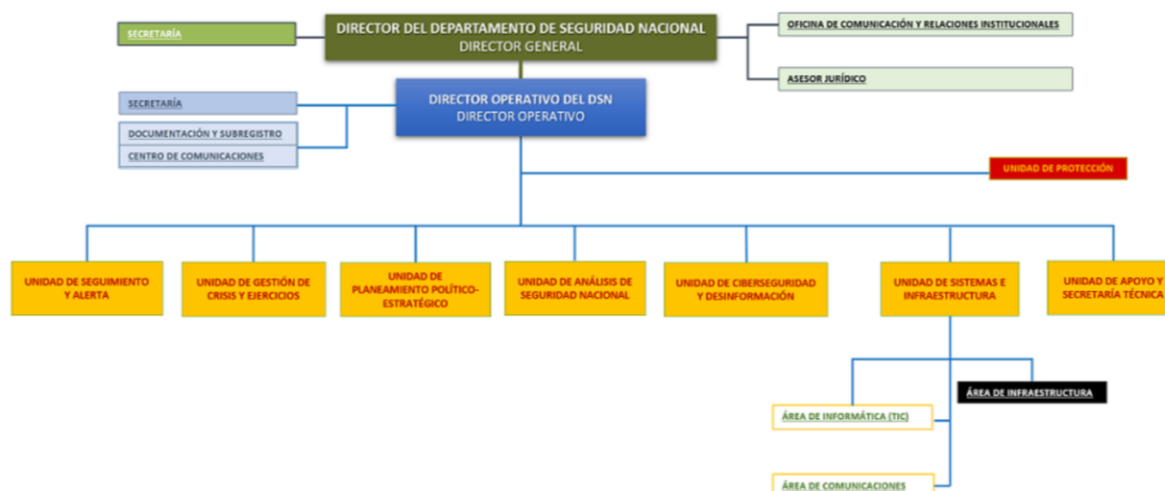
SECRETARÍA

DIRECTOR DEL DEPARTAMENTO DE SEGURIDAD NACIONAL
DIRECTOR GENERAL

OFICINA DE COMUNICACIÓN Y RELACIONES INSTITUCIONALES

ASESOR JURÍDICO

SECRETARÍA

DOCUMENTACIÓN Y SUBREGISTRO

CENTRO DE COMUNICACIONES

DIRECTOR OPERATIVO DEL DSN
DIRECTOR OPERATIVO

UNIDAD DE PROTECCIÓN

UNIDAD DE SEGUIMIENTO Y ALERTA

UNIDAD DE GESTIÓN DE CRISIS Y EJERCICIOS

UNIDAD DE PLANEAMIENTO POLÍTICO-ESTRATÉGICO

UNIDAD DE ANÁLISIS DE SEGURIDAD NACIONAL

UNIDAD DE CIBERSEGURIDAD Y DESINFORMACIÓN

UNIDAD DE SISTEMAS E INFRAESTRUCTURA

UNIDAD DE APOYO Y SECRETARÍA TÉCNICA

ÁREA DE INFRAESTRUCTURA

ÁREA DE INFORMÁTICA (TIC)

ÁREA DE COMUNICACIONES